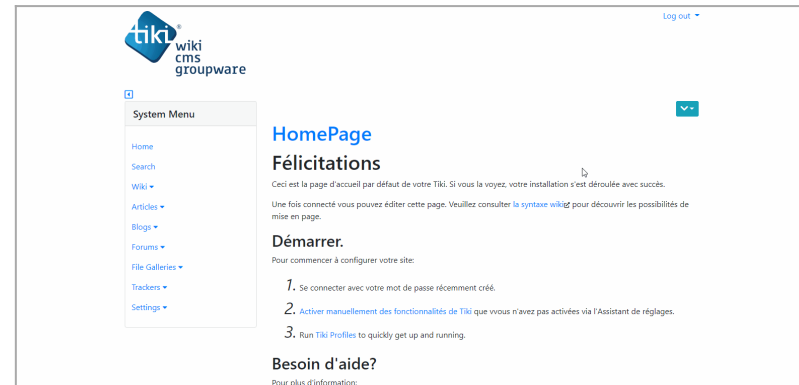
tiki®
wiki
cms
groupware

Log out

System Menu

Home
Search
Wiki
Articles
Blogs
Forums
File Galleries
Trackers
Settings

HomePage

Félicitations

Ceci est la page d'accueil par défaut de votre Tiki. Si vous la voyez, votre installation s'est déroulée avec succès.

Une fois connecté vous pouvez éditer cette page. Veuillez consulter la syntaxe wiki pour découvrir les possibilités de mise en page.

Démarrer.

Pour commencer à configurer votre site:

1. Se connecter avec votre mot de passe récemment créé.

2. Activer manuellement des fonctionnalités de Tiki que vvous n'avez pas activées via l'Assistant de réglages.

3. Run Tiki Profiles to quickly get up and running.

Besoin d'aide?

Pour plus d'information: